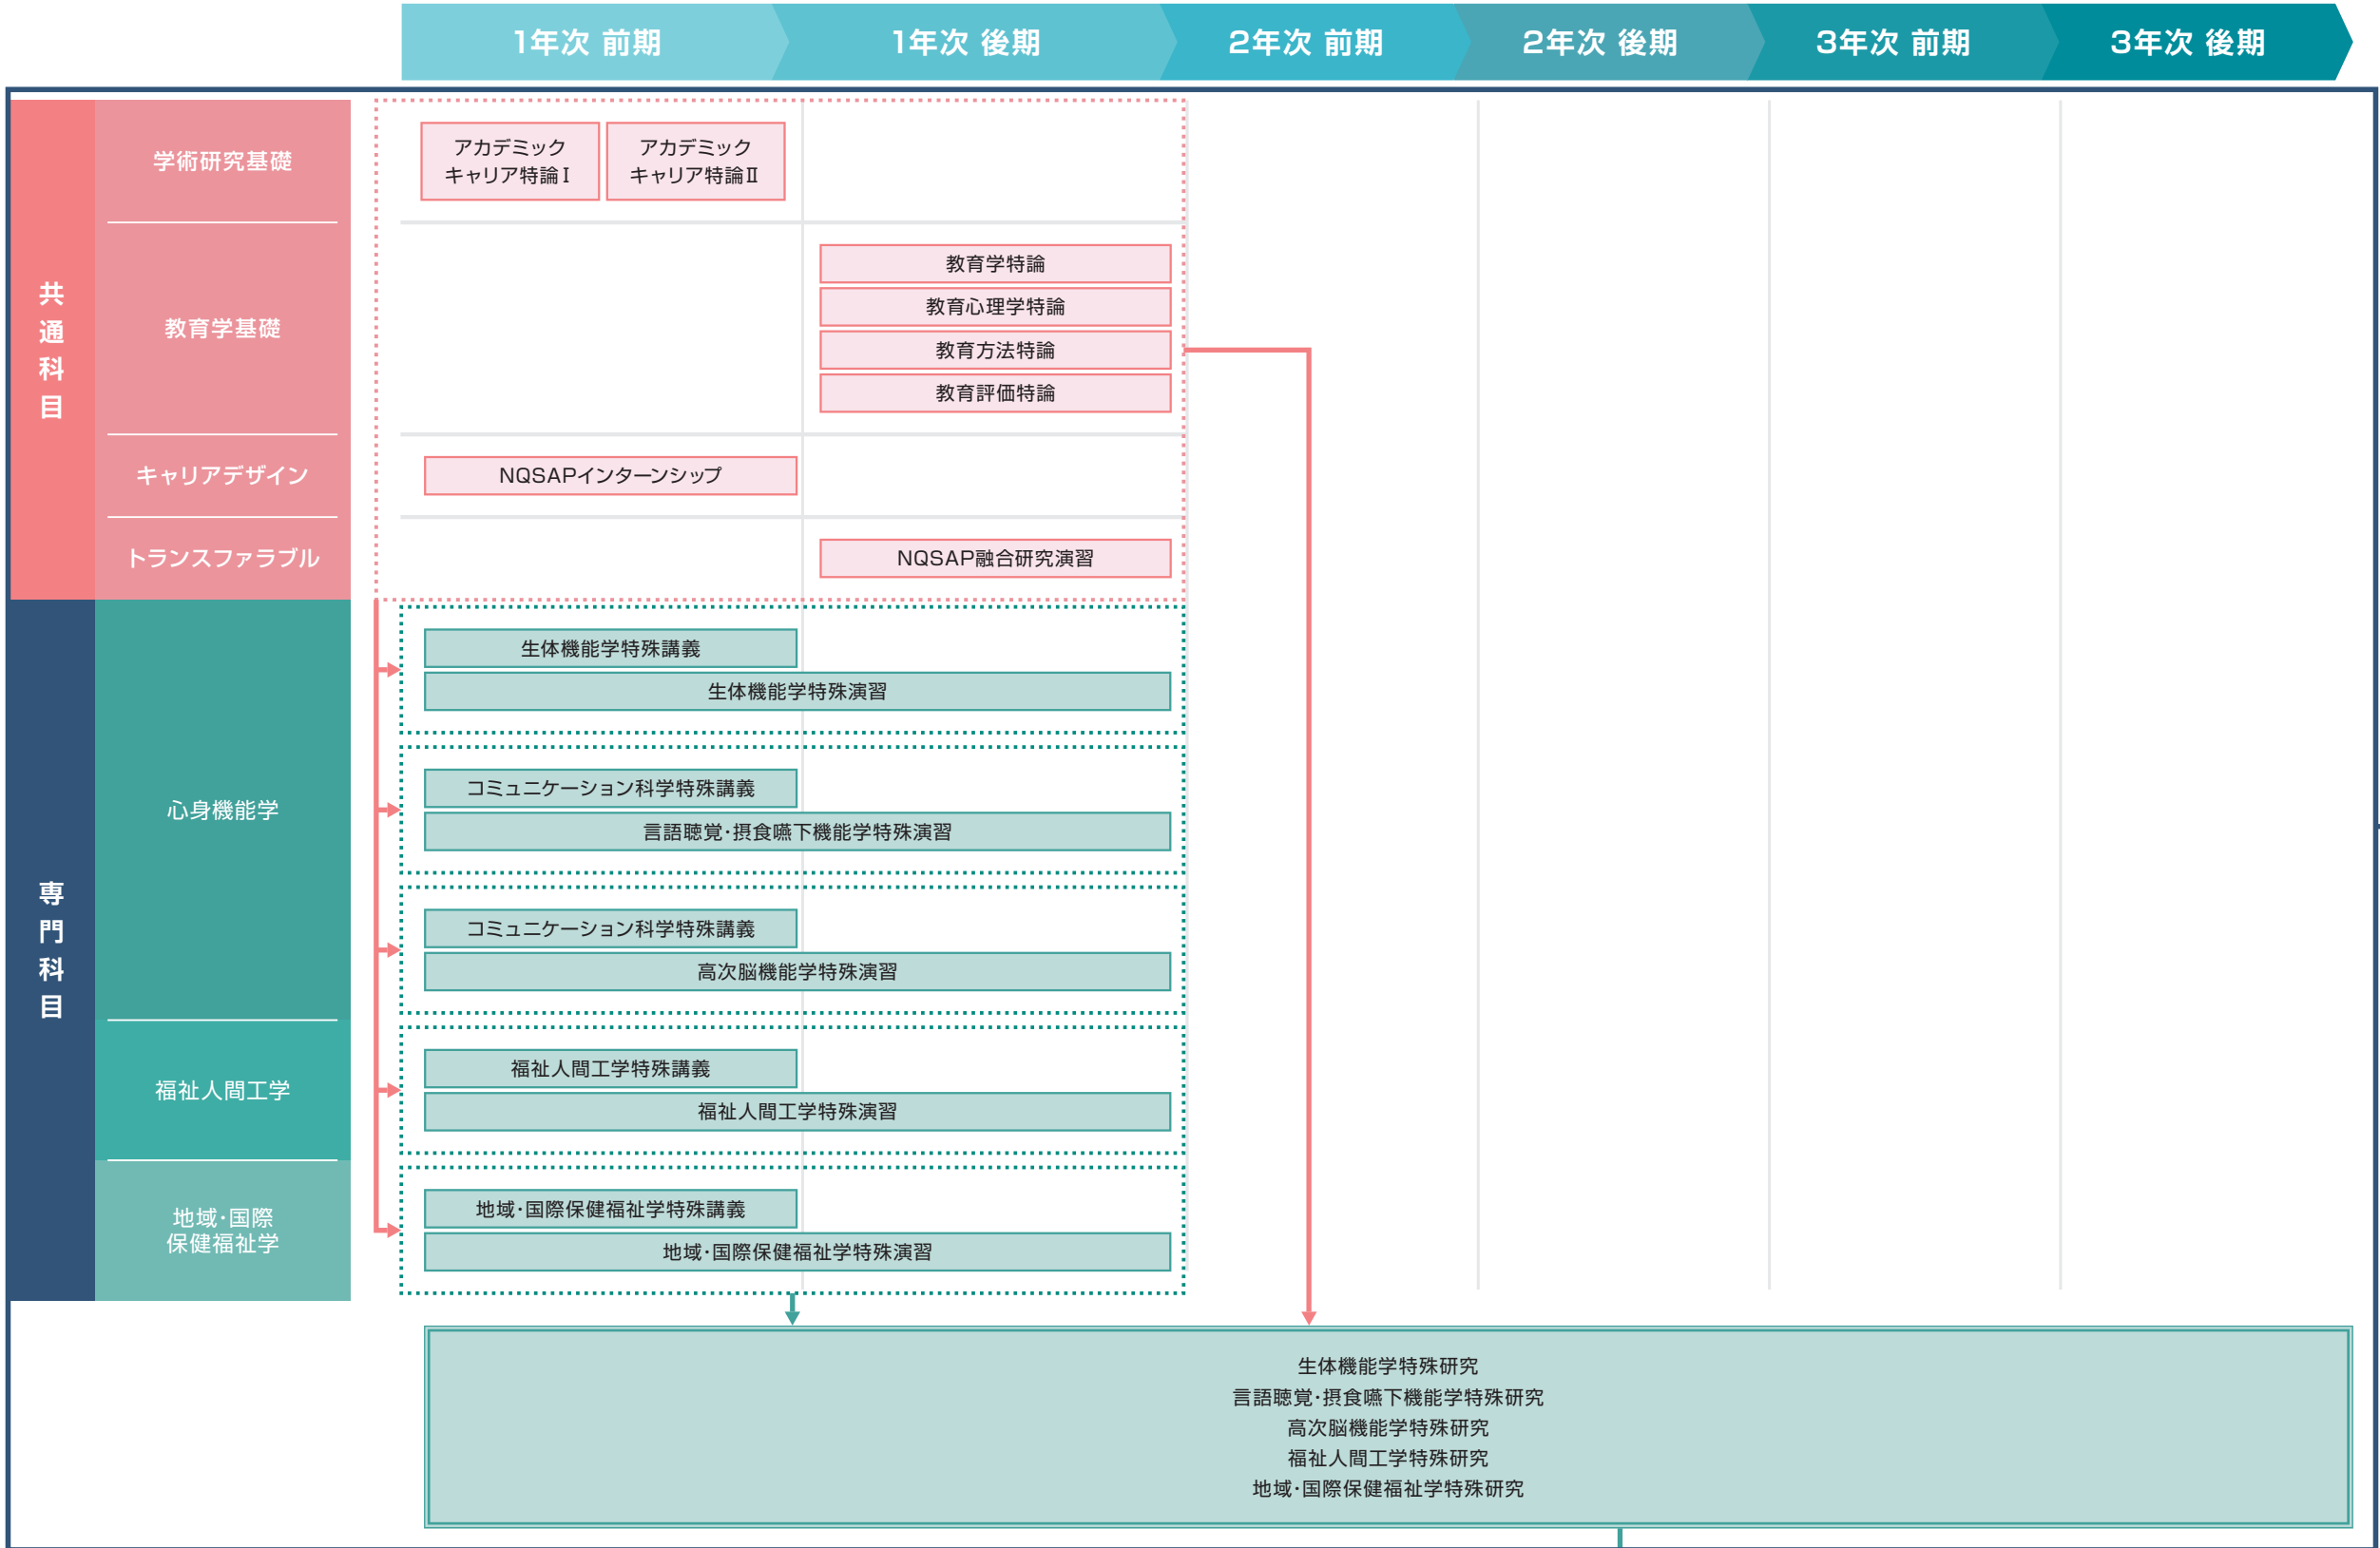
1年次 前期
1年次 後期
2年次 前期
2年次 後期
3年次 前期
3年次 後期

共通科目

学術研究基礎
アカデミックキャリア特論Ⅰ
アカデミックキャリア特論Ⅱ

教育学基礎
教育学特論
教育心理学特論
教育方法特論
教育評価特論

キャリアデザイン
NQSAPインターンシップ

トランスファラブル
NQSAP融合研究演習

専門科目

心身機能学
生体機能学特殊講義
生体機能学特殊演習
コミュニケーション科学特殊講義
言語聴覚・摂食嚥下機能学特殊演習
コミュニケーション科学特殊講義
高次脳機能学特殊演習

福祉人間工学
福祉人間工学特殊講義
福祉人間工学特殊演習

地域・国際保健福祉学
地域・国際保健福祉学特殊講義
地域・国際保健福祉学特殊演習

生体機能学特殊研究
言語聴覚・摂食嚥下機能学特殊研究
高次脳機能学特殊研究
福祉人間工学特殊研究
地域・国際保健福祉学特殊研究